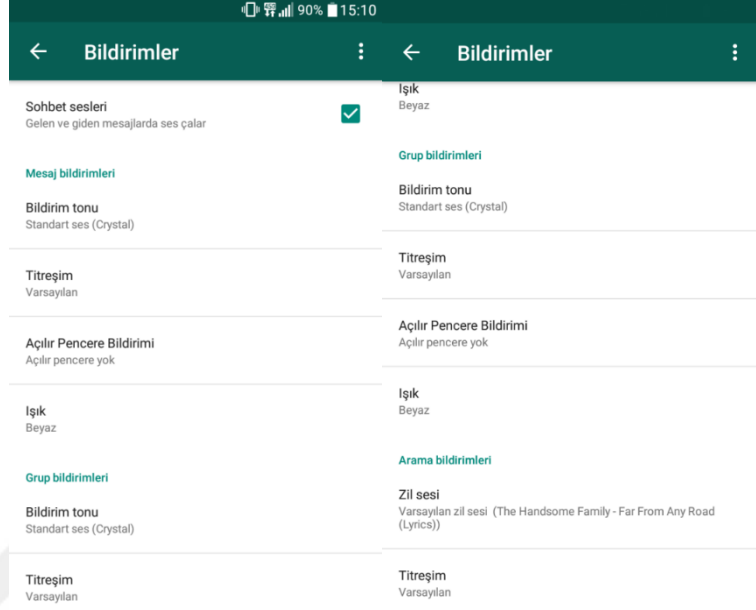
90% 15:10

Bildirimler

Sohbet sesleri
Gelen ve giden mesajlarda ses çalar

Mesaj bildirimleri

Bildirim tonu
Standart ses (Crystal)

Titreşim
Varsayılan

Açılır Pencere Bildirimi
Açılır pencere yok

Işık
Beyaz

Grup bildirimleri

Bildirim tonu
Standart ses (Crystal)

Titreşim
Varsayılan

Bildirimler

Işık
Beyaz

Grup bildirimleri

Bildirim tonu
Standart ses (Crystal)

Titreşim
Varsayılan

Açılır Pencere Bildirimi
Açılır pencere yok

Işık
Beyaz

Arama bildirimleri

Zil sesi
Varsayılan zil sesi (The Handsome Family - Far From Any Road (Lyrics))

Titreşim
Varsayılan